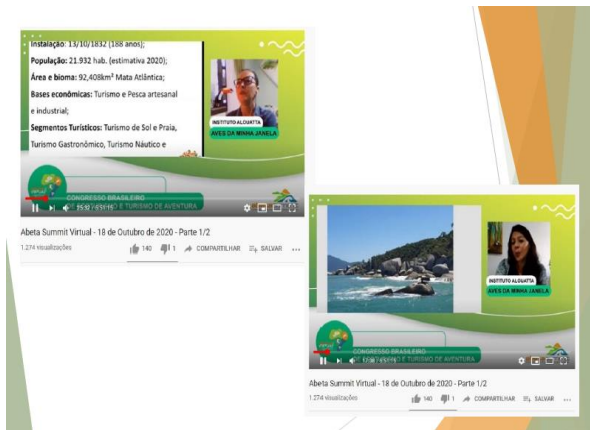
Instalação: 13/10/1832 (188 anos);
População: 21.932 hab. (estimativa 2020);
Área e bioma: 92,408km² Mata Atlântica;
Bases econômicas: Turismo e Pesca artesanal e industrial;
Segmentos Turísticos: Turismo de Sol e Praia, Turismo Gastronômico, Turismo Náutico e

INSTITUTO ALOUATTA
AVES DA MINHA JANELA

CONGRESSO BRASILEIRO
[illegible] E TURISMO DE AVENTURA
15:32 / 3:51:16

Abeta Summit Virtual - 18 de Outubro de 2020 - Parte 1/2
1.274 visualizações
140 1 COMPARTILHAR SALVAR ...

INSTITUTO ALOUATTA
AVES DA MINHA JANELA

CONGRESSO BRASILEIRO
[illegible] E TURISMO DE AVENTURA
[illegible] / 3:51:16

Abeta Summit Virtual - 18 de Outubro de 2020 - Parte 1/2
1.274 visualizações
140 1 COMPARTILHAR SALVAR ...